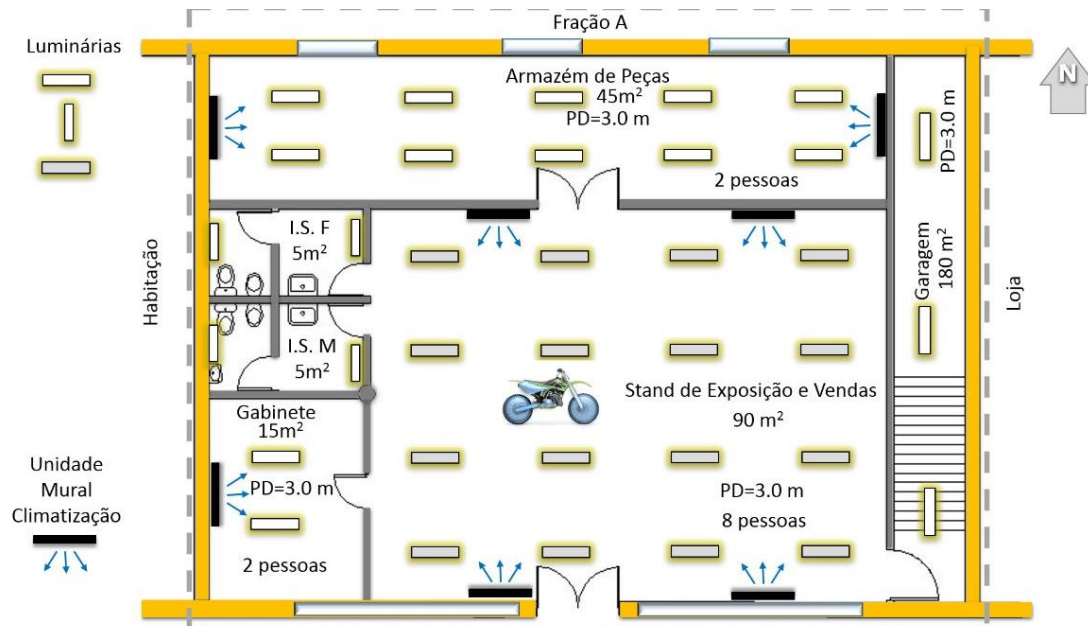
Fração A

Luminárias

Armazém de Peças
45m$^2$
PD=3.0 m

2 pessoas

PD=3.0 m

N

Habitação

I.S. F
5m$^2$

I.S. M
5m$^2$

Garagem
180 m$^2$

Loja

Stand de Exposição e Vendas
90 m$^2$

Gabinete
15m$^2$

Unidade Mural Climatização

PD=3.0 m

PD=3.0 m
8 pessoas

2 pessoas